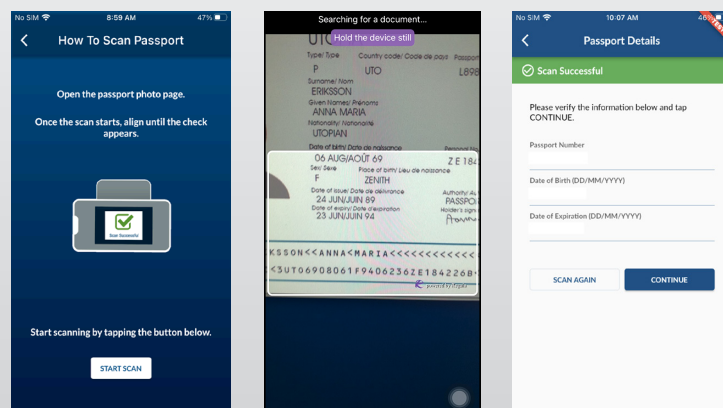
No SIM 8:59 AM 47%

How To Scan Passport

Open the passport photo page.

Once the scan starts, align until the check appears.

Scan Successful

Start scanning by tapping the button below.

START SCAN

Searching for a document...

Hold the device still

UTO

Type/Type Country code/ Code du pays Passport

P UTO L898

Surname/ Nom

ERIKSSON

Given Names/ Prénoms

ANNA MARIA

Nationality/ Nationalité

UTOPIAN

Date of birth/ Date de naissance Personal

06 AUG/AOÛT 69 ZE 184

Sex/ Sexe Place of birth/ Lieu de naissance

F ZENITH

Date of issue/ Date de délivrance Authority/ Au

24 JUN/JUIN 89 PASSPO

Date of expiry/ Date d'expiration Holder's sign

23 JUN/JUIN 94

KSSON<<ANNA<MARIA<<<<<<<<<<<<

<3UT06908061F9406236ZE184226B<

No SIM 10:07 AM

Passport Details

Scan Successful

Please verify the information below and tap CONTINUE.

Passport Number

Date of Birth (DD/MM/YYYY)

Date of Expiration (DD/MM/YYYY)

SCAN AGAIN

CONTINUE